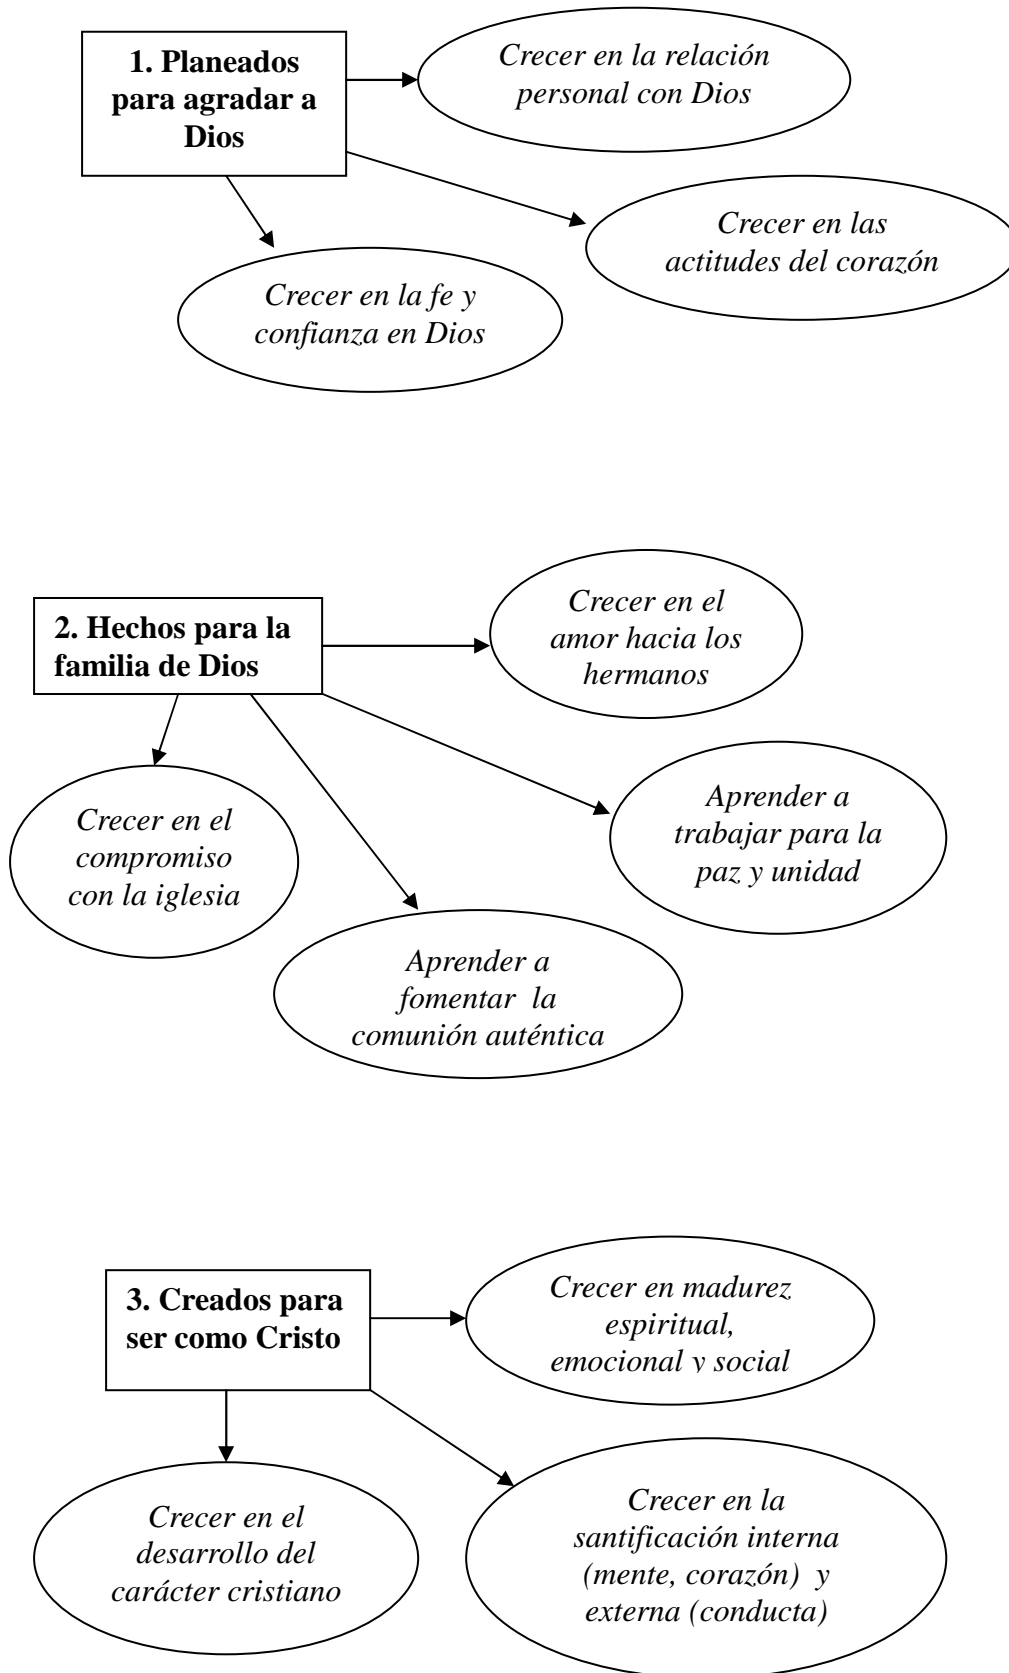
1. Planeados para agradar a Dios

Crecer en la relación personal con Dios

Crecer en las actitudes del corazón

Crecer en la fe y confianza en Dios

2. Hechos para la familia de Dios

Crecer en el amor hacia los hermanos

Crecer en el compromiso con la iglesia

Aprender a trabajar para la paz y unidad

Aprender a fomentar la comunión auténtica

3. Creados para ser como Cristo

Crecer en madurez espiritual, emocional y social

Crecer en el desarrollo del carácter cristiano

Crecer en la santificación interna (mente, corazón) y externa (conducta)